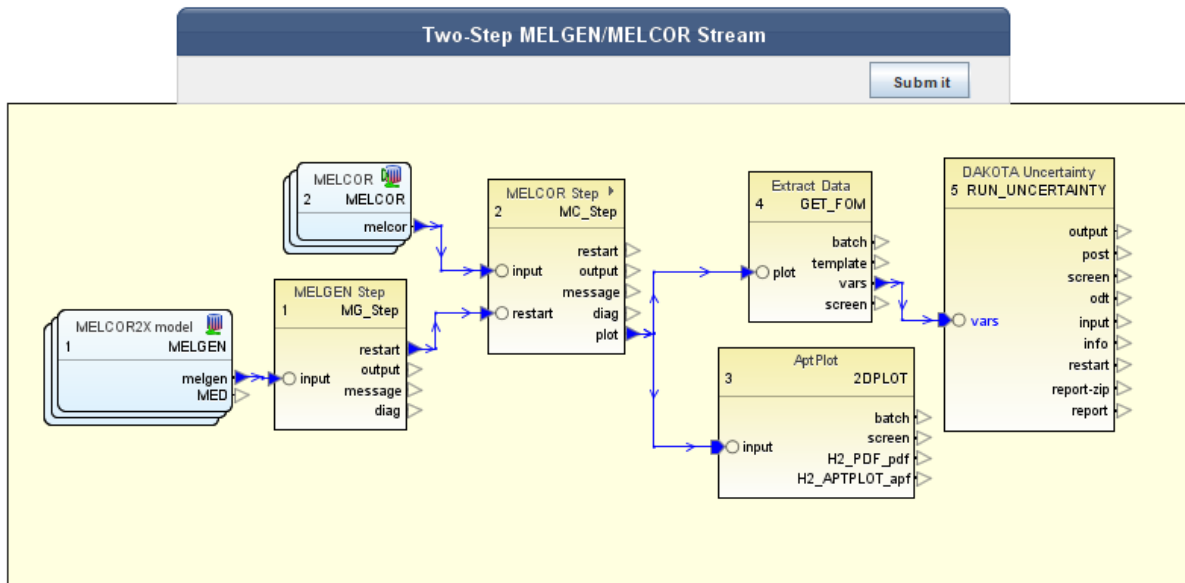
Two-Step MELGEN/MELCOR Stream

Submit

MELCOR
2 MELCOR
melcor

MELCOR Step
2 MC_Step
input
restart
restart
output
message
diag
plot

Extract Data
4 GET_FOM
plot
batch
template
vars
screen

DAKOTA Uncertainty
5 RUN_UNCERTAINTY
vars
output
post
screen
odt
input
info
restart
report-zip
report

MELCOR2X model
1 MELGEN
melgen
MED

MELGEN Step
1 MG_Step
input
restart
output
message
diag

AptPlot
3 2DPLOT
input
batch
screen
H2_PDF_pdf
H2_APTPLOT_apf